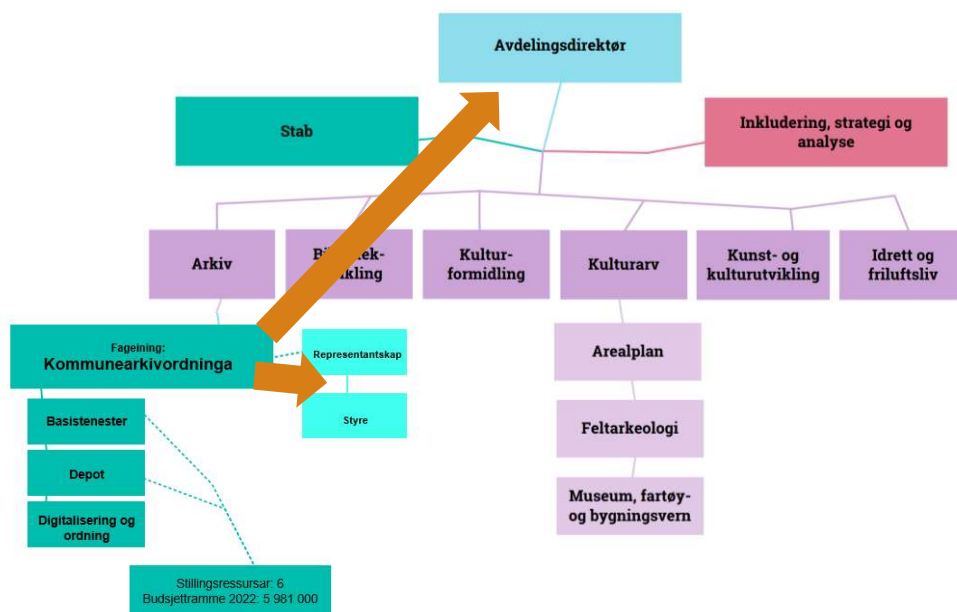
Avdelingsdirektør

Stab

Inkludering, strategi og analyse

Arkiv

Bi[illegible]tek-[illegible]ikling

Kultur-formidling

Kulturarv

Kunst- og kulturutvikling

Idrett og friluftsliv

Arealplan

Feltarkeologi

Museum, fartøy- og bygningsvern

Fageining:
Kommunearkivordninga

Representantskap

Styre

Basistenester

Depot

Digitalisering og ordning

Stillingsressursar: 6
Budsjettramme 2022: 5 981 000